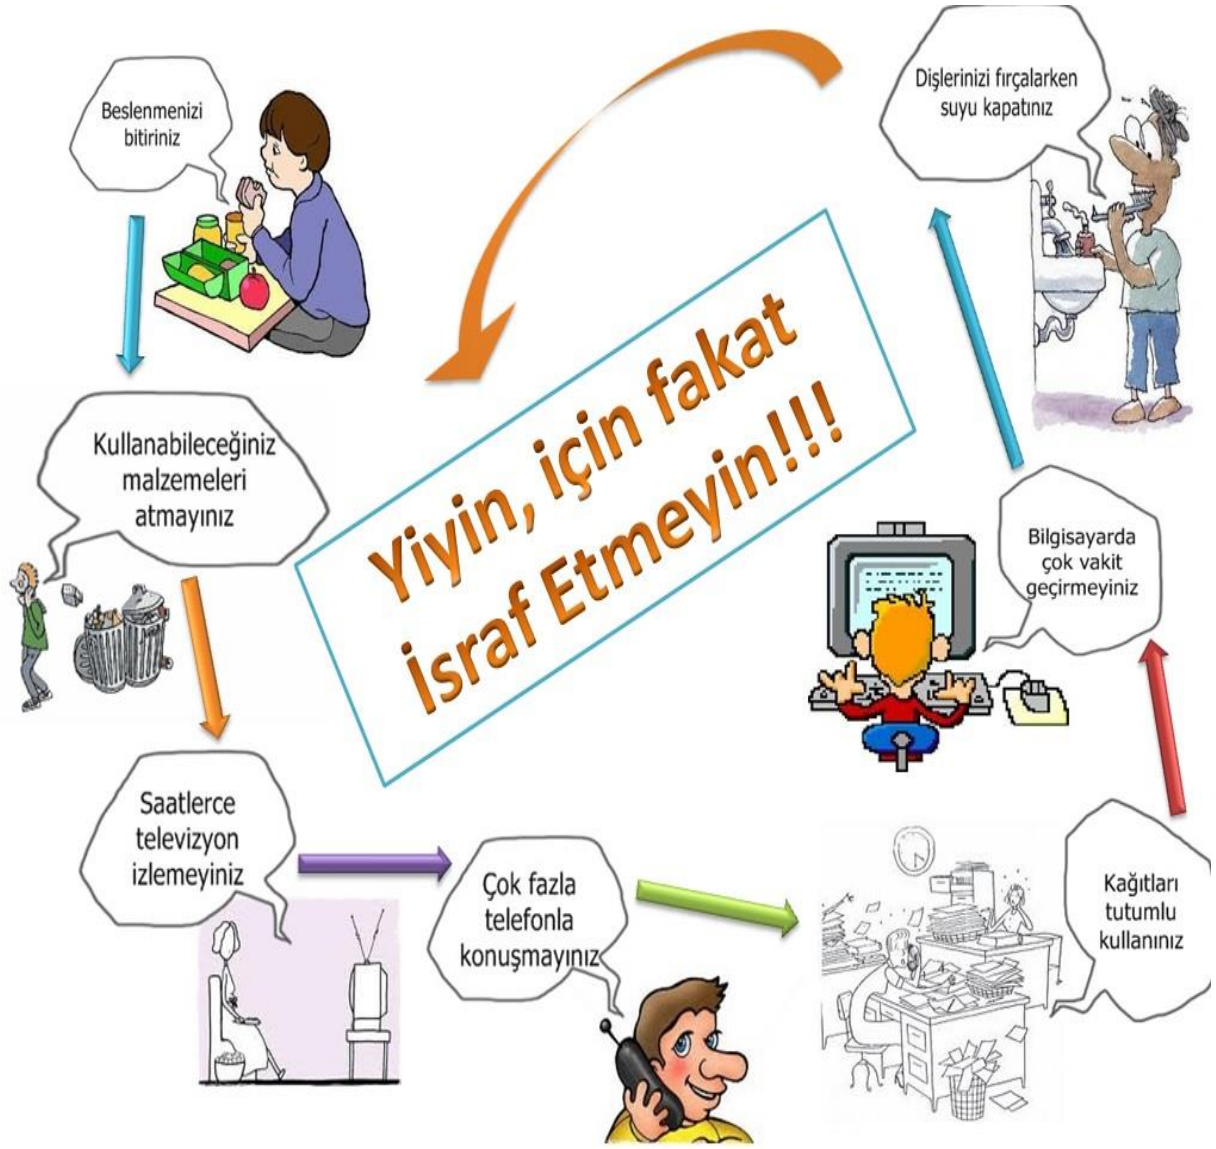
Beslenmenizi bitiriniz

Dişlerinizi fırçalarken suyu kapatınız

Yiyin, için fakat İsraf Etmeyin!!!

Kullanabileceğiniz malzemeleri atmayınız

Bilgisayarda çok vakit geçirmeyiniz

Saatlerce televizyon izlemeyiniz

Çok fazla telefonla konuşmayınız

Kağıtları tutumlu kullanınız